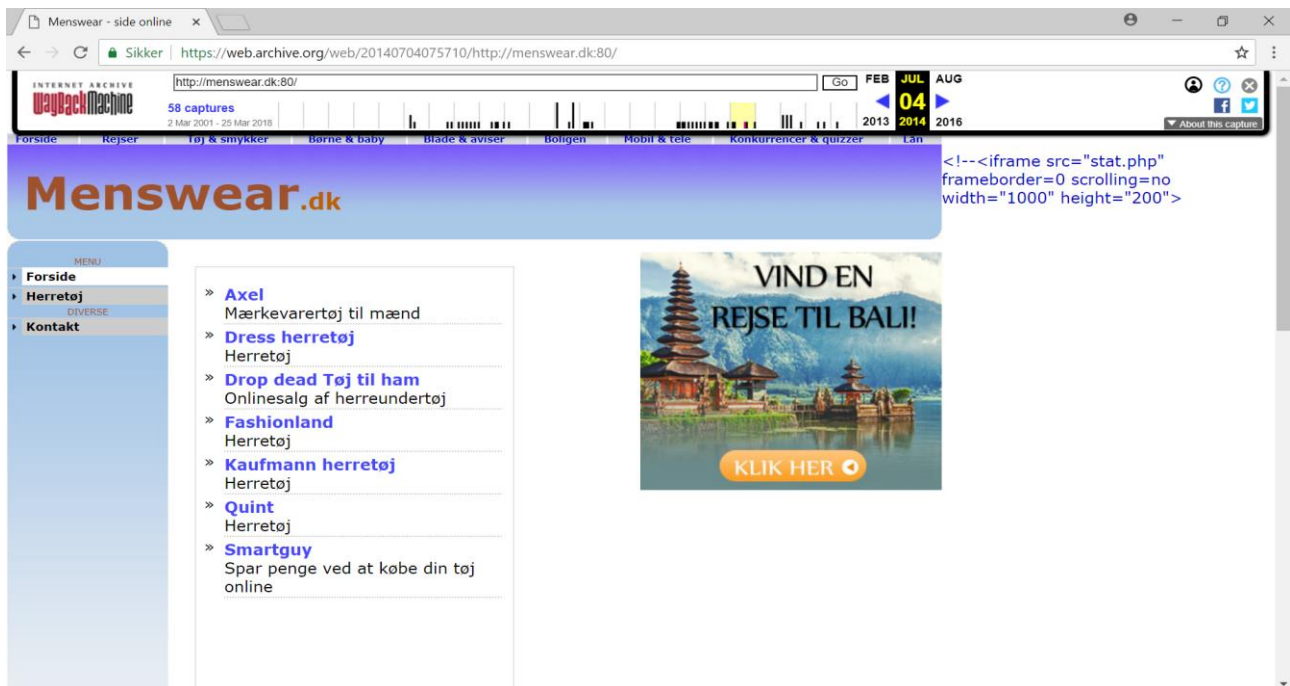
Menswear - side online ×

Sikker | https://web.archive.org/web/20140704075710/http://menswear.dk:80/

INTERNET ARCHIVE
WaybackMachine

http://menswear.dk:80/ Go

58 captures
2 Mar 2001 - 25 Mar 2018

FEB JUL AUG
04
2013 2014 2016

About this capture

Forside | Rejser | Tøj & smykker | Børne & baby | Blade & aviser | Boligen | Mobil & tele | Konkurrencer & quizzer | Lån

Menswear.dk

<!--<iframe src="stat.php" frameborder=0 scrolling=no width="1000" height="200">

MENU
Forside
Herretøj
DIVERSE
Kontakt

» Axel
Mærkevarertøj til mænd
» Dress herretøj
Herretøj
» Drop dead Tøj til ham
Onlinesalg af herreundertøj
» Fashionland
Herretøj
» Kaufmann herretøj
Herretøj
» Quint
Herretøj
» Smartguy
Spar penge ved at købe din tøj online

VIND EN
REJSE TIL BALI!
KLIK HER